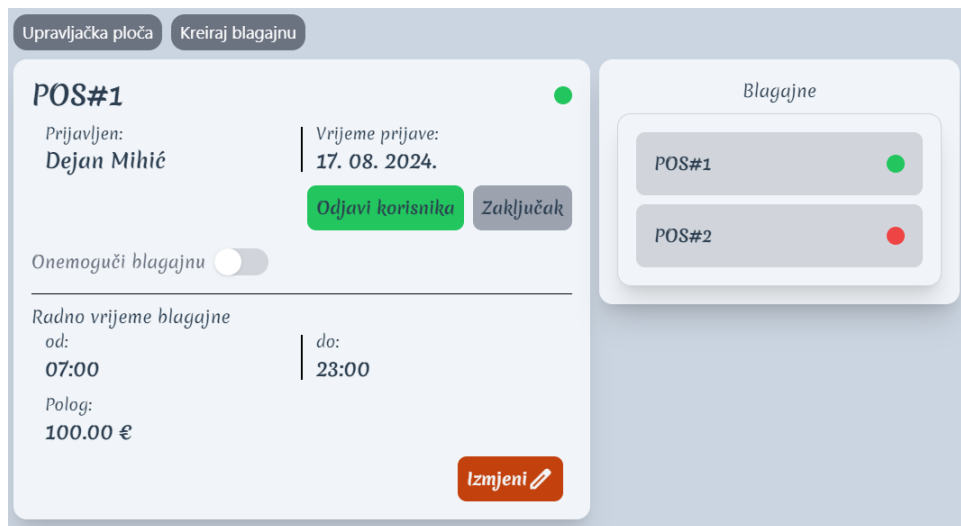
Upravljačka ploča Kreiraj blagajnu

POS#1

Prijavljen:
Dejan Mihić

Vrijeme prijave:
17. 08. 2024.

Odjavi korisnika Zaključak

Onemogući blagajnu

Radno vrijeme blagajne
od:
07:00

do:
23:00

Polog:
100.00 €

Izmjeni

Blagajne

POS#1

POS#2